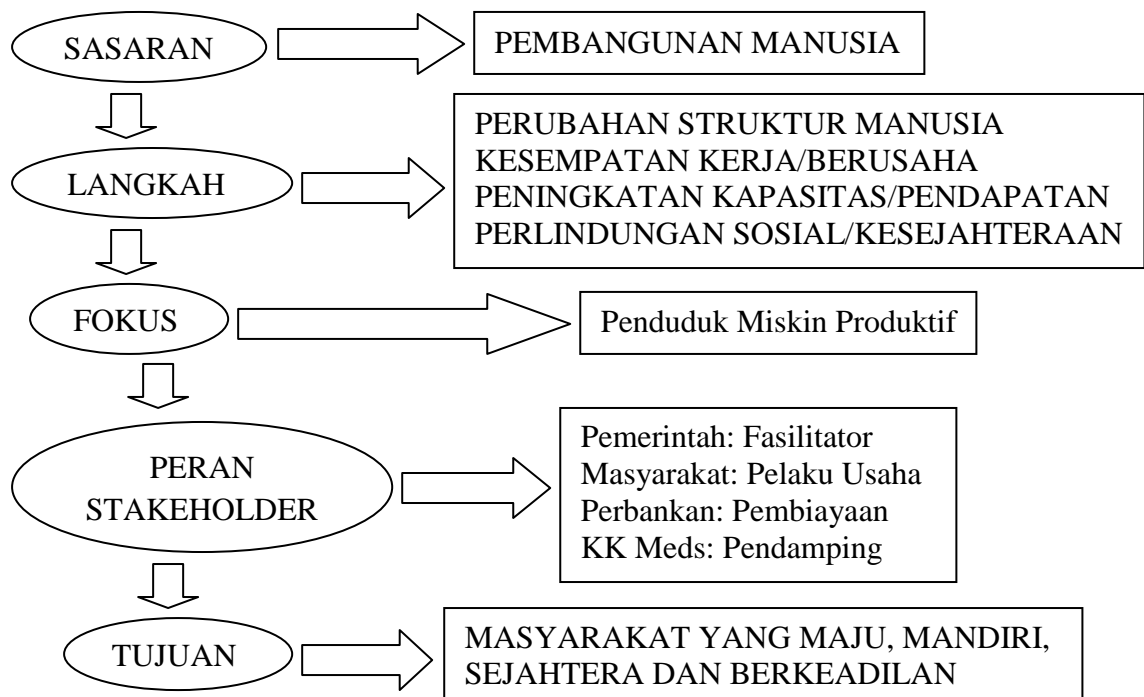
SASARAN

PEMBANGUNAN MANUSIA

LANGKAH

PERUBAHAN STRUKTUR MANUSIA
KESEMPATAN KERJA/BERUSAHA
PENINGKATAN KAPASITAS/PENDAPATAN
PERLINDUNGAN SOSIAL/KESEJAHTERAAN

FOKUS

Penduduk Miskin Produktif

PERAN STAKEHOLDER

Pemerintah: Fasilitator
Masyarakat: Pelaku Usaha
Perbankan: Pembiayaan
KK Meds: Pendamping

TUJUAN

MASYARAKAT YANG MAJU, MANDIRI, SEJAHTERA DAN BERKEADILAN